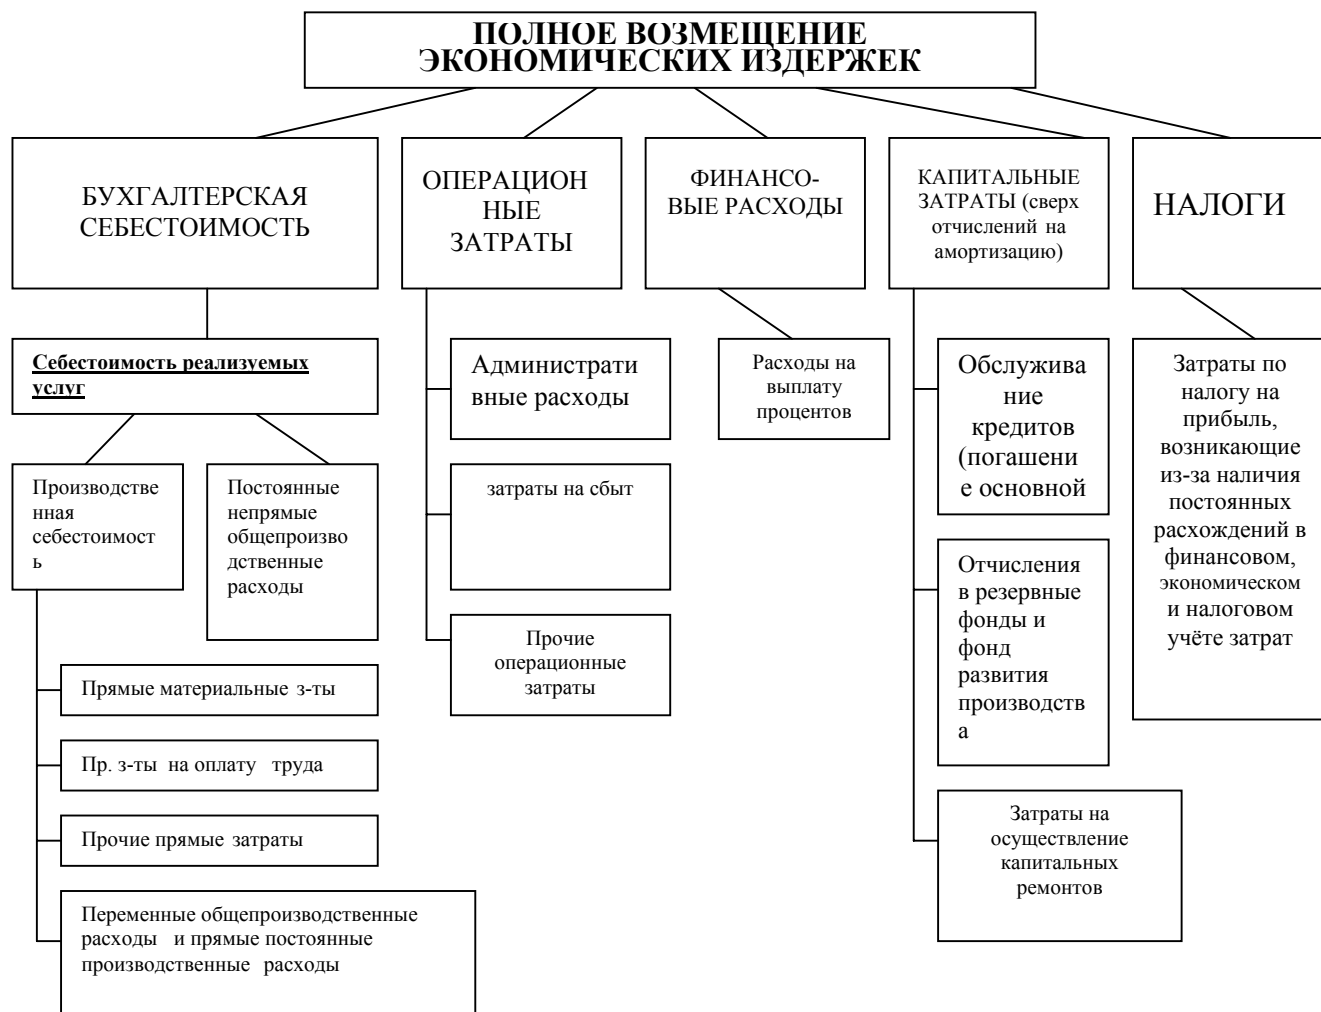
ПОЛНОЕ ВОЗМЕЩЕНИЕ ЭКОНОМИЧЕСКИХ ИЗДЕРЖЕК

БУХГАЛТЕРСКАЯ СЕБЕСТОИМОСТЬ

ОПЕРАЦИОННЫЕ ЗАТРАТЫ

ФИНАНСОВЫЕ РАСХОДЫ

КАПИТАЛЬНЫЕ ЗАТРАТЫ (сверх отчислений на амортизацию)

НАЛОГИ

Себестоимость реализуемых услуг

Производственная себестоимость

Постоянные непрямые общепроизводственные расходы

Прямые материальные з-ты

Пр. з-ты на оплату труда

Прочие прямые затраты

Переменные общепроизводственные расходы и прямые постоянные производственные расходы

Административные расходы

затраты на сбыт

Прочие операционные затраты

Расходы на выплату процентов

Обслуживание кредитов (погашение основной

Отчисления в резервные фонды и фонд развития производства

Затраты на осуществление капитальных ремонтов

Затраты по налогу на прибыль, возникающие из-за наличия постоянных расхождений в финансовом, экономическом и налоговом учёте затрат